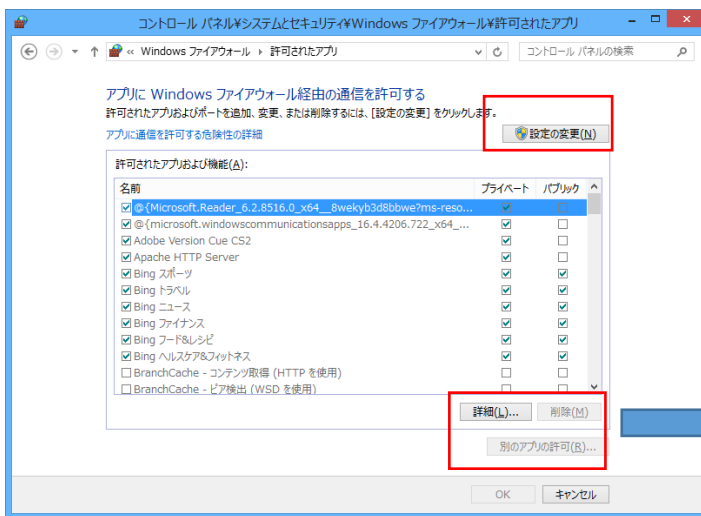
コントロール パネル¥システムとセキュリティ¥Windows ファイアウォール¥許可されたアプリ

« Windows ファイアウォール › 許可されたアプリ

コントロール パネルの検索

アプリに Windows ファイアウォール経由の通信を許可する

許可されたアプリおよびポートを追加、変更、または削除するには、[設定の変更] をクリックします。

アプリに通信を許可する危険性の詳細

設定の変更(N)

許可されたアプリおよび機能(A):

| 名前 | プライベート | パブリック |
|---|---|---|
| @{Microsoft.Reader_6.2.8516.0_x64__8wekyb3d8bbwe?ms-reso... | ☑ | ☐ |
| @{microsoft.windowscommunicationsapps_16.4.4206.722_x64_... | ☑ | ☐ |
| Adobe Version Cue CS2 | ☑ | ☐ |
| Apache HTTP Server | ☑ | ☐ |
| Bing スポーツ | ☑ | ☑ |
| Bing トラベル | ☑ | ☑ |
| Bing ニュース | ☑ | ☑ |
| Bing ファイナンス | ☑ | ☑ |
| Bing フード&レシピ | ☑ | ☑ |
| Bing ヘルスケア&フィットネス | ☑ | ☑ |
| BranchCache - コンテンツ取得 (HTTP を使用) | ☐ | ☐ |
| BranchCache - ピア検出 (WSD を使用) | ☐ | ☐ |

詳細(L)...

削除(M)

別のアプリの許可(R)...

OK

キャンセル